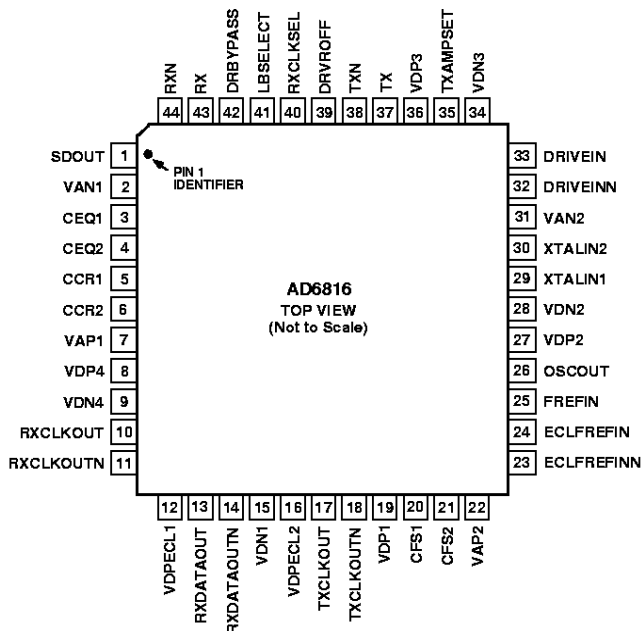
RXN 44
RX 43
DRBYPASS 42
LBSELECT 41
RXCLKSEL 40
DRVROFF 39
TXN 38
TX 37
VDP3 36
TXAMPSET 35
VDN3 34

SDOUT 1
VAN1 2
CEQ1 3
CEQ2 4
CCR1 5
CCR2 6
VAP1 7
VDP4 8
VDN4 9
RXCLKOUT 10
RXCLKOUTN 11

PIN 1 IDENTIFIER

AD6816
TOP VIEW
(Not to Scale)

33 DRIVEIN
32 DRIVEINN
31 VAN2
30 XTALIN2
29 XTALIN1
28 VDN2
27 VDP2
26 OSCOUT
25 FREFIN
24 ECLFREFIN
23 ECLFREFINN

12 VDPECL1
13 RXDATAOUT
14 RXDATAOUTN
15 VDN1
16 VDPECL2
17 TXCLKOUT
18 TXCLKOUTN
19 VDP1
20 CFS1
21 CFS2
22 VAP2